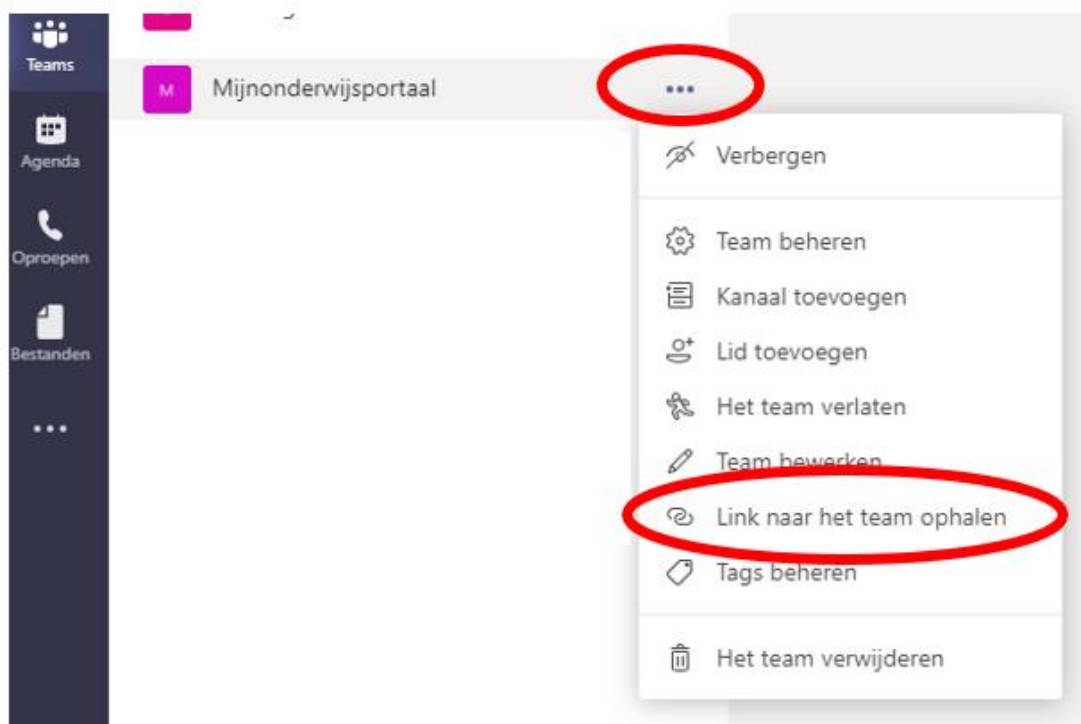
Teams

Agenda

Oproepen

Bestanden

...

M

Mijnonderwijsportaal

...

Verbergen

Team beheren

Kanaal toevoegen

Lid toevoegen

Het team verlaten

Team bewerken

Link naar het team ophalen

Tags beheren

Het team verwijderen